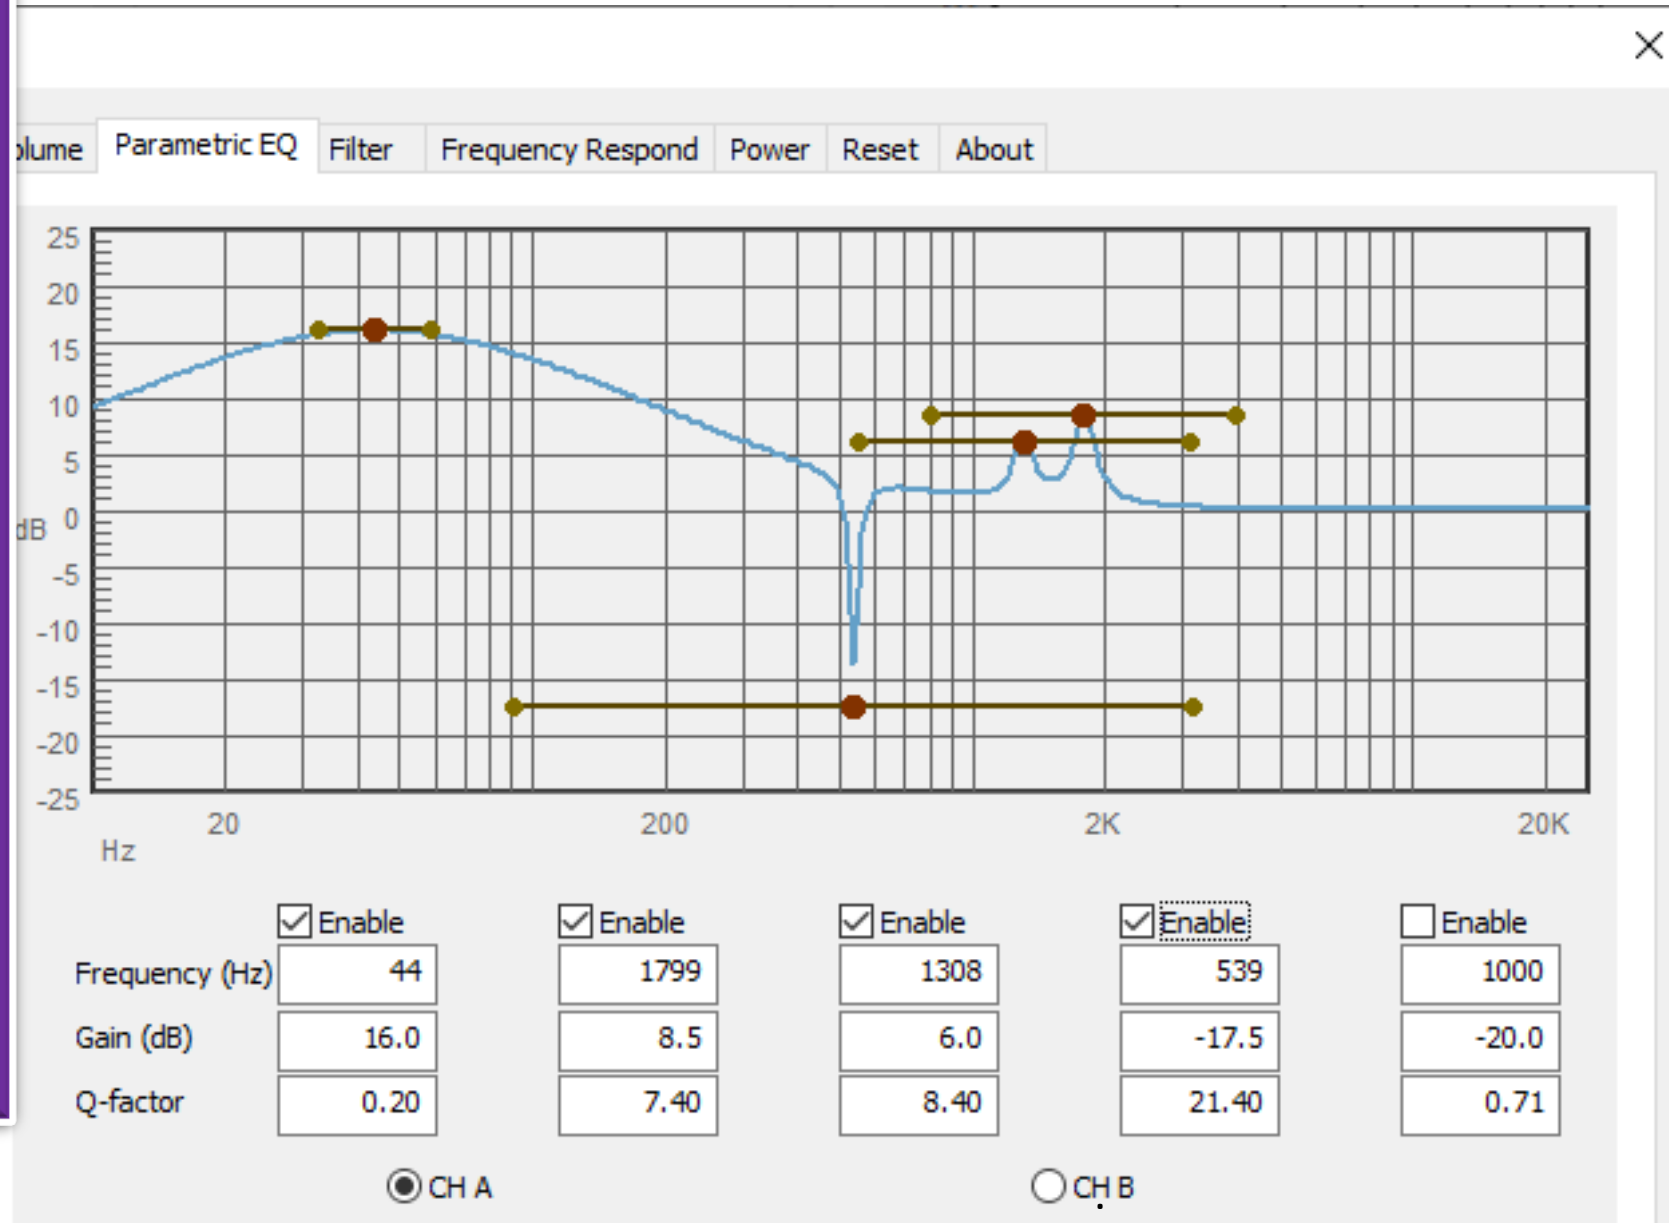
×

olume | Parametric EQ | Filter | Frequency Respond | Power | Reset | About

25
20
15
10
5
dB 0
-5
-10
-15
-20
-25

20
200
2K
20K
Hz

| | ☑ Enable | ☑ Enable | ☑ Enable | ☑ Enable | ☐ Enable |
|---|---|---|---|---|---|
| Frequency (Hz) | 44 | 1799 | 1308 | 539 | 1000 |
| Gain (dB) | 16.0 | 8.5 | 6.0 | -17.5 | -20.0 |
| Q-factor | 0.20 | 7.40 | 8.40 | 21.40 | 0.71 |

CH A
CH B